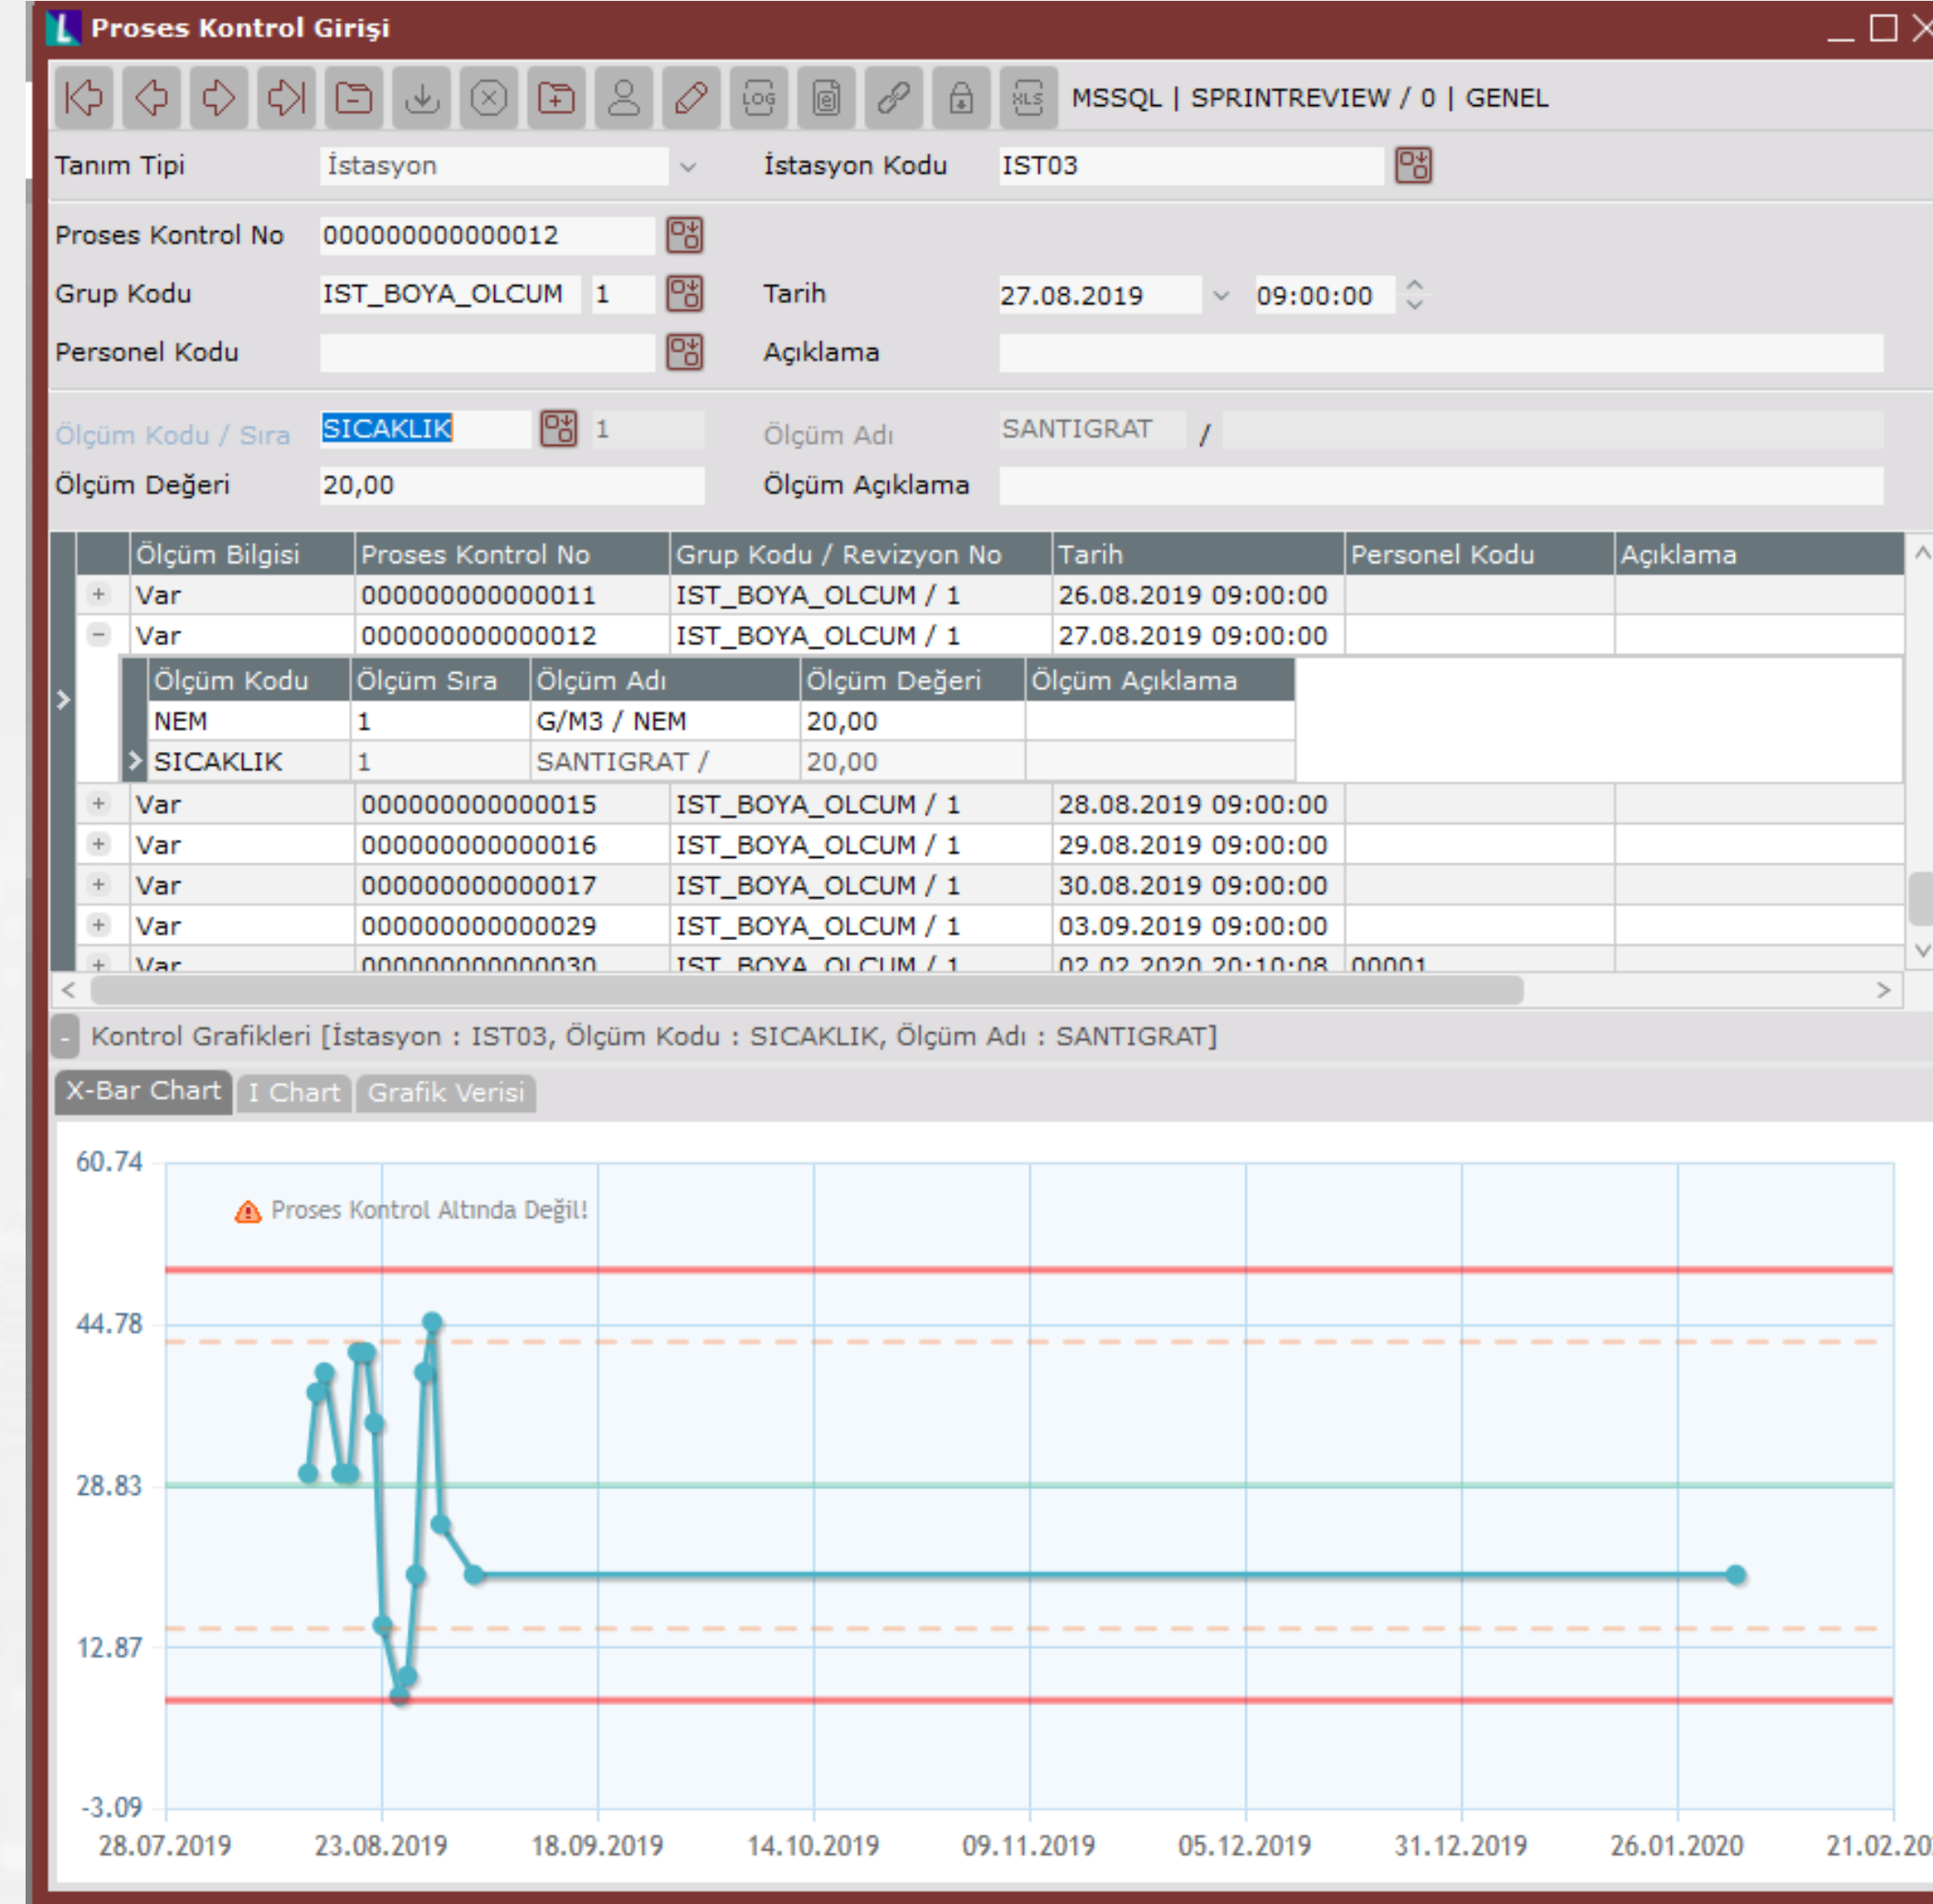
Proses Kontrol Girişi

MSSQL | SPRINTREVIEW / 0 | GENEL

Tanım Tipi İstasyon
İstasyon Kodu IST03
Proses Kontrol No 000000000000012
Grup Kodu IST_BOYA_OLCUM 1
Tarih 27.08.2019 09:00:00
Personel Kodu
Açıklama
Ölçüm Kodu / Sıra SICAKLIK 1
Ölçüm Adı SANTIGRAT /
Ölçüm Değeri 20,00
Ölçüm Açıklama

| Ölçüm Bilgisi | Proses Kontrol No | Grup Kodu / Revizyon No | Tarih | Personel Kodu | Açıklama |
|---|---|---|---|---|---|
| Var | 000000000000011 | IST_BOYA_OLCUM / 1 | 26.08.2019 09:00:00 | | |
| Var | 000000000000012 | IST_BOYA_OLCUM / 1 | 27.08.2019 09:00:00 | | |

| Ölçüm Kodu | Ölçüm Sıra | Ölçüm Adı | Ölçüm Değeri | Ölçüm Açıklama |
|---|---|---|---|---|
| NEM | 1 | G/M3 / NEM | 20,00 | |
| SICAKLIK | 1 | SANTIGRAT / | 20,00 | |

| Ölçüm Bilgisi | Proses Kontrol No | Grup Kodu / Revizyon No | Tarih | Personel Kodu | Açıklama |
|---|---|---|---|---|---|
| Var | 000000000000015 | IST_BOYA_OLCUM / 1 | 28.08.2019 09:00:00 | | |
| Var | 000000000000016 | IST_BOYA_OLCUM / 1 | 29.08.2019 09:00:00 | | |
| Var | 000000000000017 | IST_BOYA_OLCUM / 1 | 30.08.2019 09:00:00 | | |
| Var | 000000000000029 | IST_BOYA_OLCUM / 1 | 03.09.2019 09:00:00 | | |
| Var | 000000000000030 | IST_BOYA_OLCUM / 1 | 02.02.2020 20:10:08 | 00001 | |

Kontrol Grafikleri [İstasyon : IST03, Ölçüm Kodu : SICAKLIK, Ölçüm Adı : SANTIGRAT]

X-Bar Chart I Chart Grafik Verisi

Proses Kontrol Altında Değil!

60.74
44.78
28.83
12.87
-3.09

28.07.2019 23.08.2019 18.09.2019 14.10.2019 09.11.2019 05.12.2019 31.12.2019 26.01.2020 21.02.20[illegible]